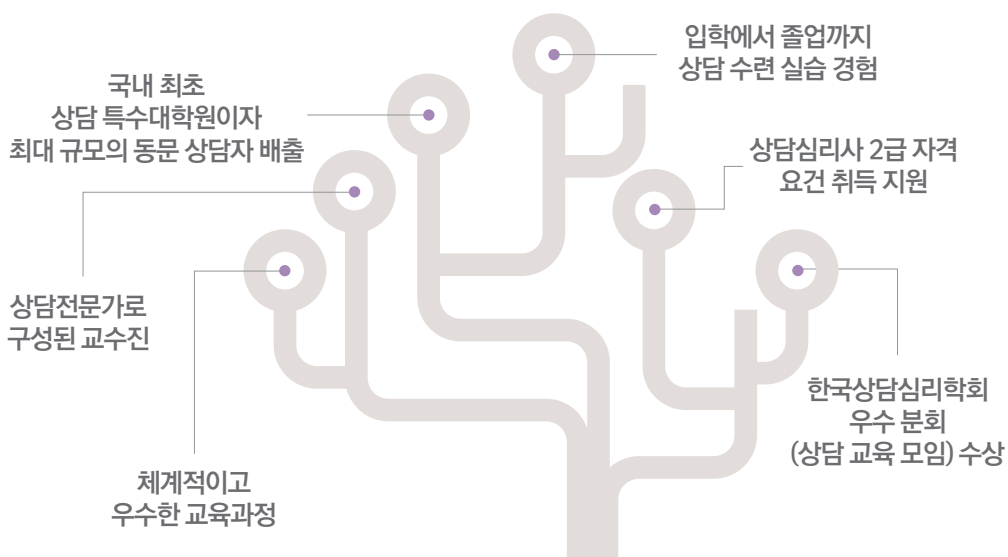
국내 최초
상담 특수대학원이자
최대 규모의 동문 상담자 배출

입학에서 졸업까지
상담 수련 실습 경험

상담심리사 2급 자격
요건 취득 지원

상담전문가로
구성된 교수진

한국상담심리학회
우수 분회
(상담 교육 모임) 수상

체계적이고
우수한 교육과정